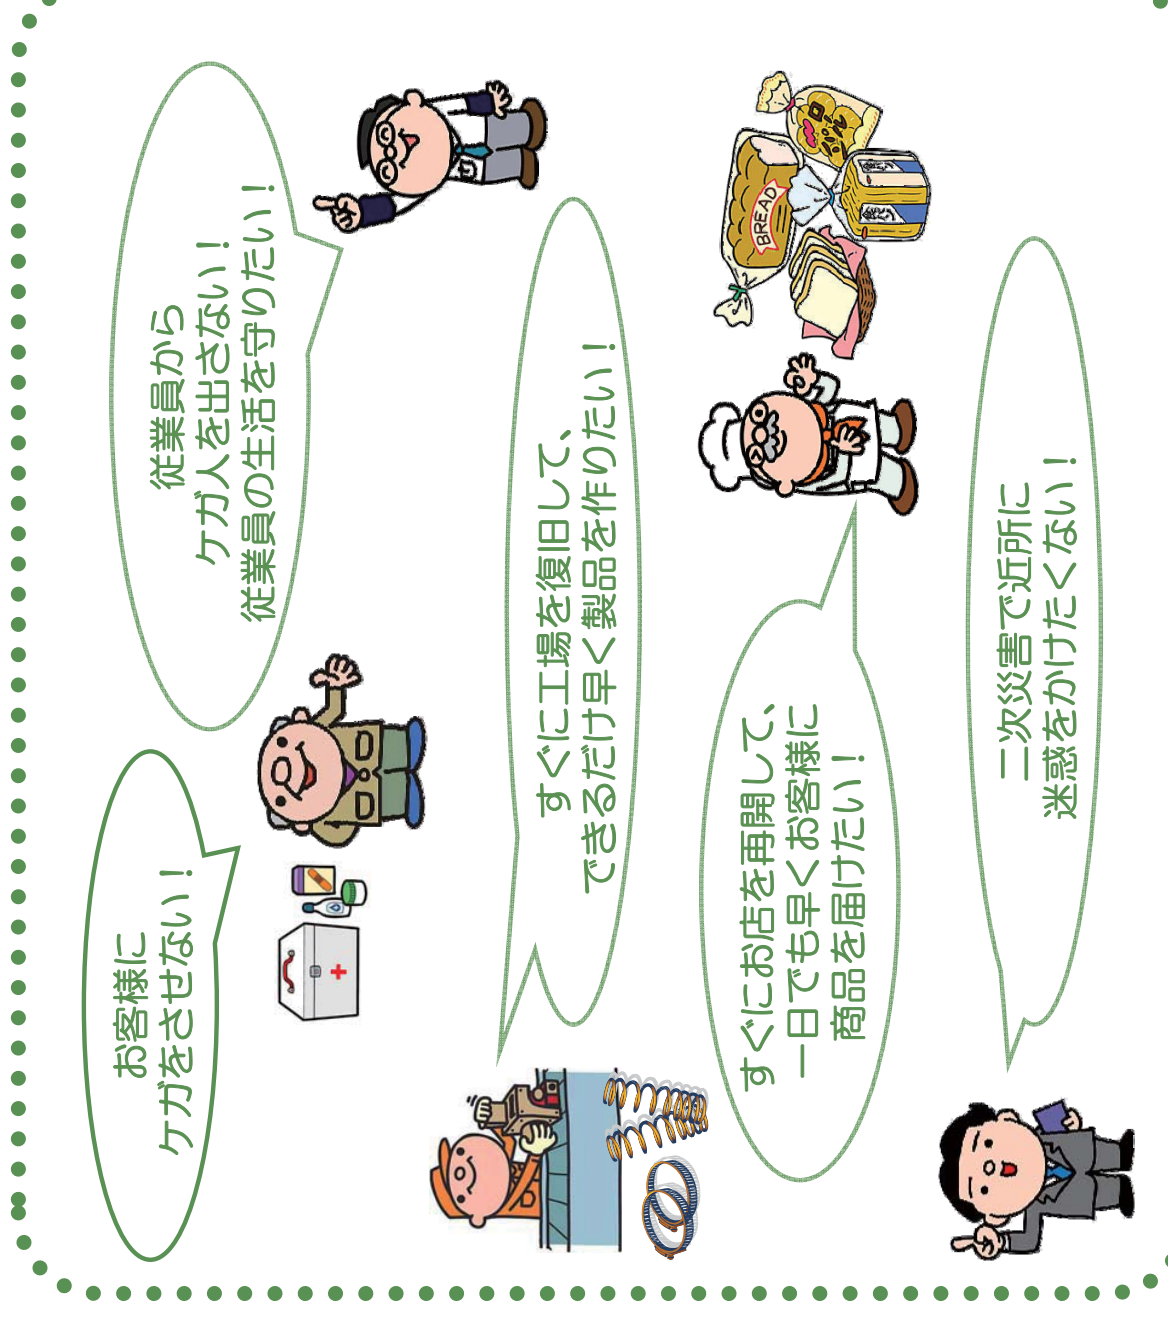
お客様に
ケガをさせない！

従業員から
ケガ人を出さない！
従業員の生活を守りたい！

すぐに工場を復旧して、
できるだけ早く製品を作りたい！

すぐにお店を再開して、
一日でも早くお客様に
商品を届けたい！

二次災害で近所に
迷惑をかけたくない！

BREAD